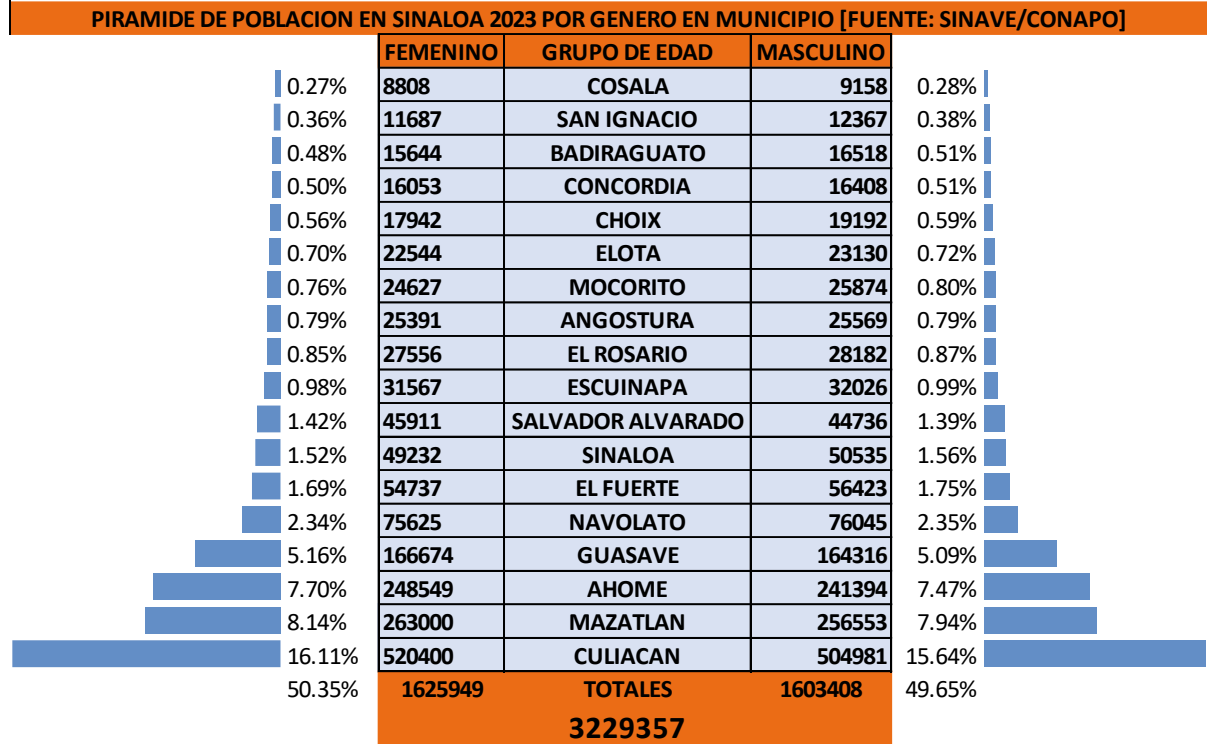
PIRAMIDE DE POBLACION EN SINALOA 2023 POR GENERO EN MUNICIPIO [FUENTE: SINAVE/CONAPO]

| | FEMENINO | GRUPO DE EDAD | MASCULINO | |
|---|---|---|---|---|
| 0.27% | 8808 | COSALA | 9158 | 0.28% |
| 0.36% | 11687 | SAN IGNACIO | 12367 | 0.38% |
| 0.48% | 15644 | BADIRAGUATO | 16518 | 0.51% |
| 0.50% | 16053 | CONCORDIA | 16408 | 0.51% |
| 0.56% | 17942 | CHOIX | 19192 | 0.59% |
| 0.70% | 22544 | ELOTA | 23130 | 0.72% |
| 0.76% | 24627 | MOCORITO | 25874 | 0.80% |
| 0.79% | 25391 | ANGOSTURA | 25569 | 0.79% |
| 0.85% | 27556 | EL ROSARIO | 28182 | 0.87% |
| 0.98% | 31567 | ESCUINAPA | 32026 | 0.99% |
| 1.42% | 45911 | SALVADOR ALVARADO | 44736 | 1.39% |
| 1.52% | 49232 | SINALOA | 50535 | 1.56% |
| 1.69% | 54737 | EL FUERTE | 56423 | 1.75% |
| 2.34% | 75625 | NAVOLATO | 76045 | 2.35% |
| 5.16% | 166674 | GUASAVE | 164316 | 5.09% |
| 7.70% | 248549 | AHOME | 241394 | 7.47% |
| 8.14% | 263000 | MAZATLAN | 256553 | 7.94% |
| 16.11% | 520400 | CULIACAN | 504981 | 15.64% |
| 50.35% | 1625949 | TOTALES | 1603408 | 49.65% |

3229357